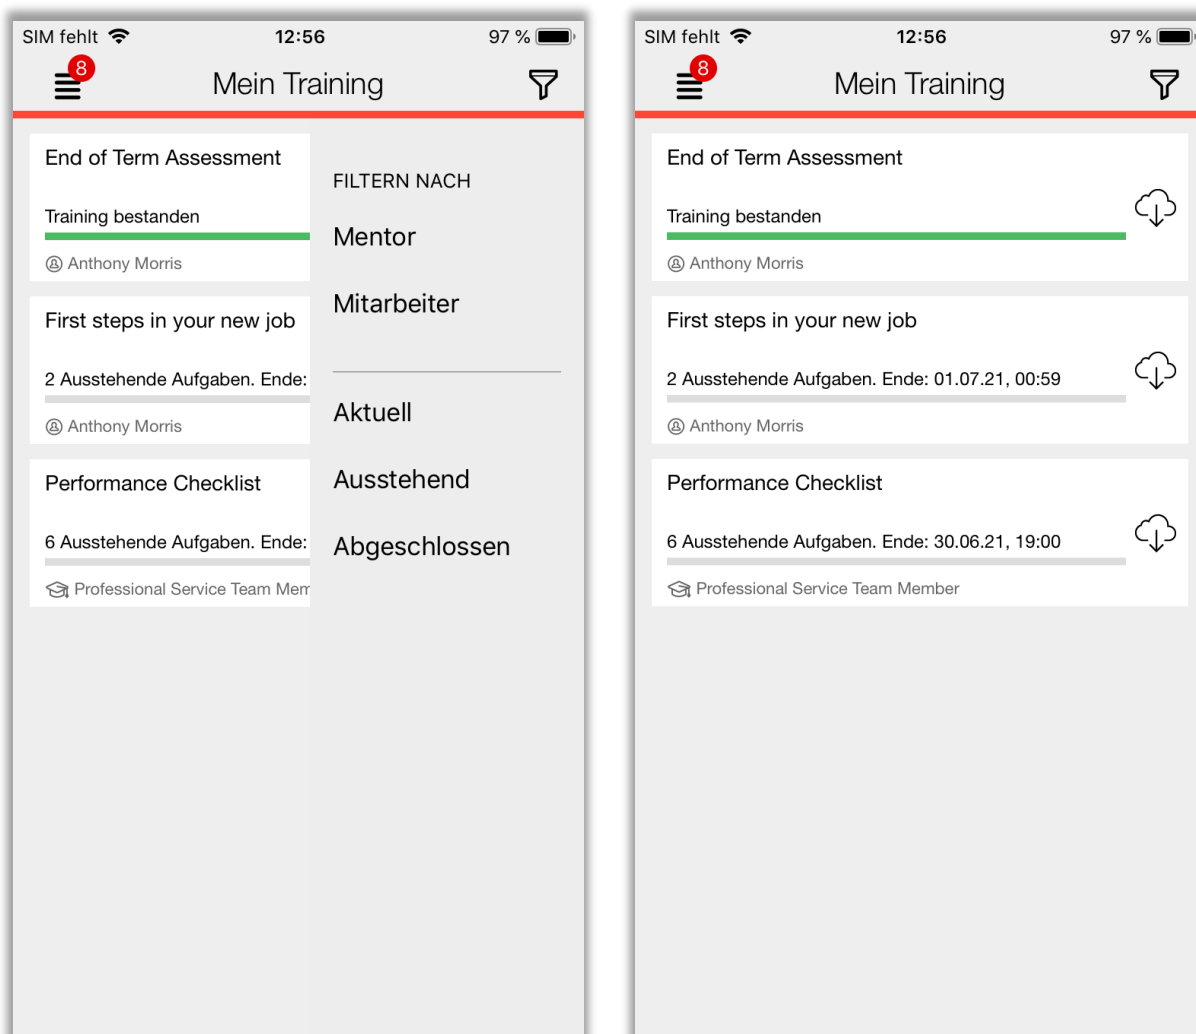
SIM fehlt 12:56 97 %

8

Mein Training

End of Term Assessment

Training bestanden

Anthony Morris

First steps in your new job

2 Ausstehende Aufgaben. Ende:

Anthony Morris

Performance Checklist

6 Ausstehende Aufgaben. Ende:

Professional Service Team Mem

FILTERN NACH

Mentor

Mitarbeiter

Aktuell

Ausstehend

Abgeschlossen

SIM fehlt 12:56 97 %

8

Mein Training

End of Term Assessment

Training bestanden

Anthony Morris

First steps in your new job

2 Ausstehende Aufgaben. Ende: 01.07.21, 00:59

Anthony Morris

Performance Checklist

6 Ausstehende Aufgaben. Ende: 30.06.21, 19:00

Professional Service Team Member